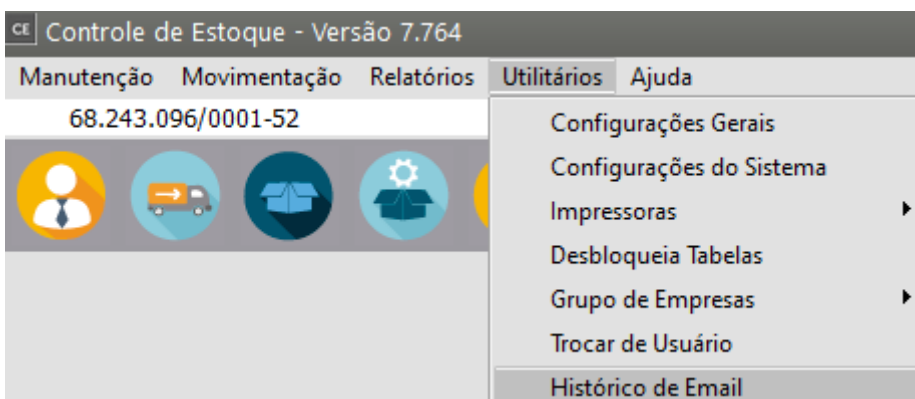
CE Controle de Estoque - Versão 7.764

Manutenção Movimentação Relatórios Utilitários Ajuda

68.243.096/0001-52

Configurações Gerais
Configurações do Sistema
Impressoras
Desbloqueia Tabelas
Grupo de Empresas
Trocar de Usuário
Histórico de Email